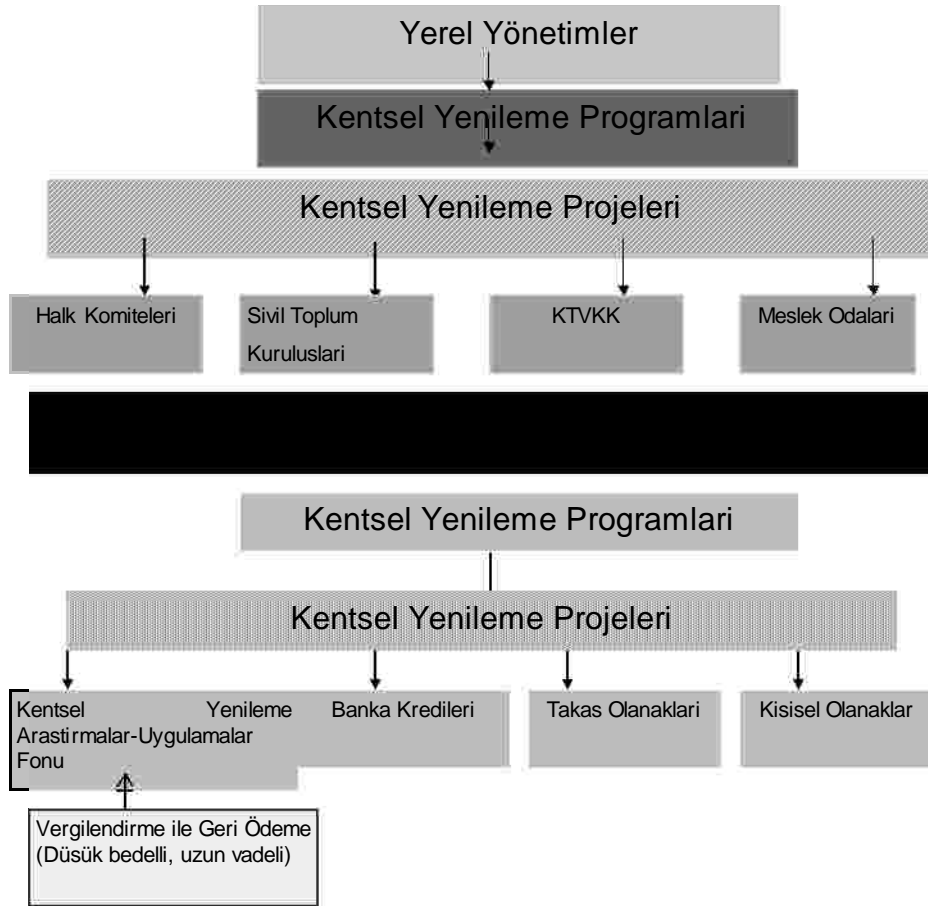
Yerel Yönetimler

Kentsel Yenileme Programlari

Kentsel Yenileme Projeleri

Halk Komiteleri

Sivil Toplum Kuruluslari

KTVKK

Meslek Odalari

Kentsel Yenileme Programlari

Kentsel Yenileme Projeleri

Kentsel Yenileme Arastirmalar-Uygulamalar Fonu

Banka Kredileri

Takas Olanaklari

Kisisel Olanaklar

Vergilendirme ile Geri Ödeme (Düsük bedelli, uzun vadeli)